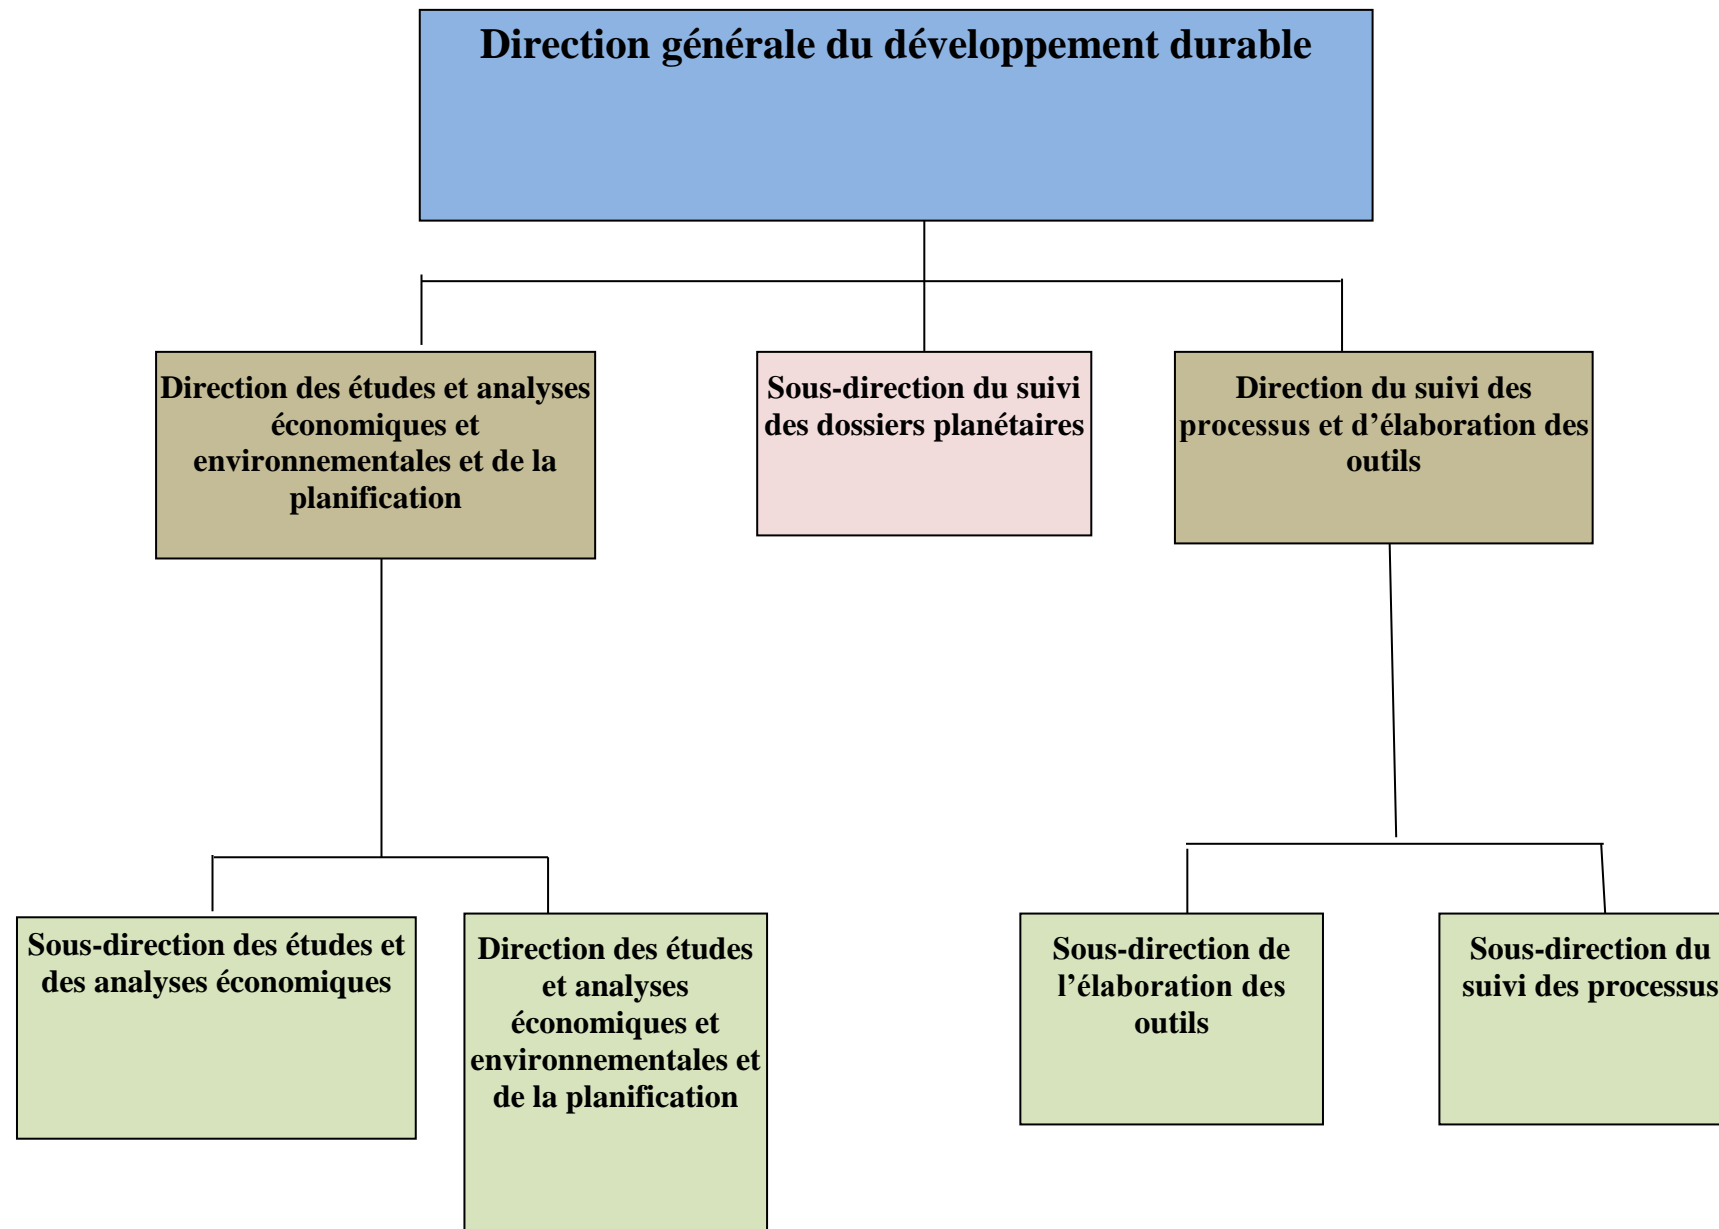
Direction générale du développement durable

Direction des études et analyses économiques et environnementales et de la planification

Sous-direction du suivi des dossiers planétaires

Direction du suivi des processus et d'élaboration des outils

Sous-direction des études et des analyses économiques

Direction des études et analyses économiques et environnementales et de la planification

Sous-direction de l'élaboration des outils

Sous-direction du suivi des processus